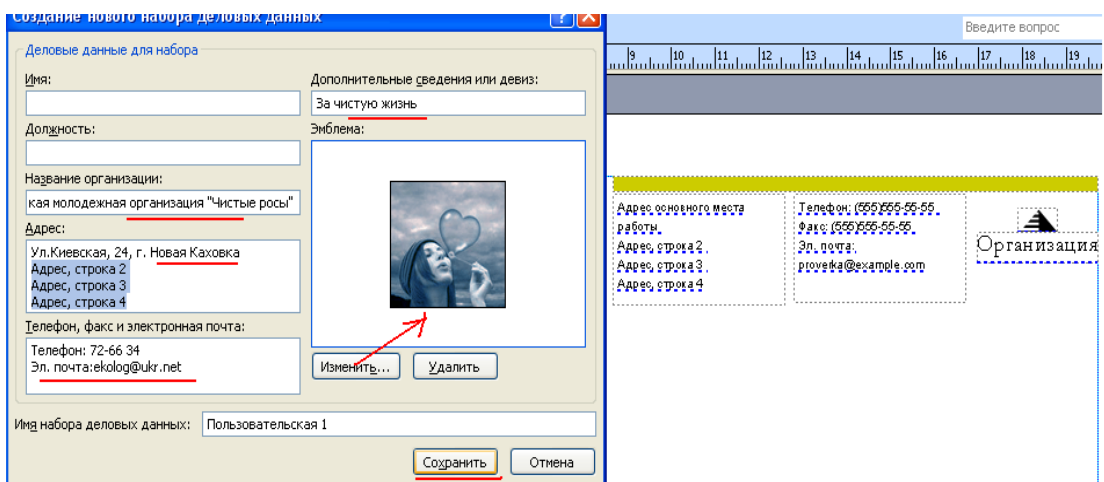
Создание нового набора деловых данных

Деловые данные для набора

Имя:

Должность:

Название организации:

кая молодежная организация "Чистые росы"

Адрес:

Ул.Киевская, 24, г. Новая Каховка
Адрес, строка 2
Адрес, строка 3
Адрес, строка 4

Телефон, факс и электронная почта:

Телефон: 72-66 34
Эл. почта:ekolog@ukr.net

Дополнительные сведения или девиз:

За чистую жизнь

Эмблема:

Изменить...

Удалить

Имя набора деловых данных: Пользовательская 1

Сохранить

Отмена

Введите вопрос

9 10 11 12 13 14 15 16 17 18 19

Адрес основного места работы
Адрес, строка 2
Адрес, строка 3
Адрес, строка 4

Телефон: (555)555-55-55
Факс: (555)555-55-55
Эл. почта:
proverka@example.com

Организация